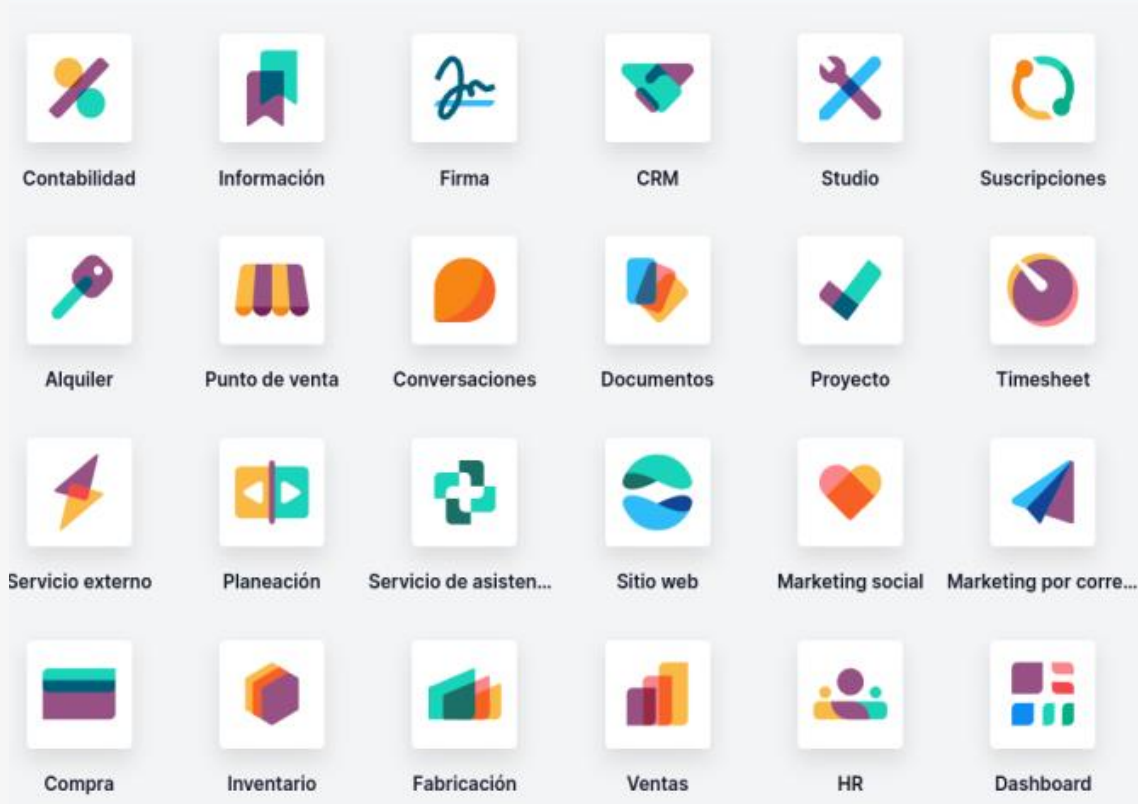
Contabilidad
Información
Firma
CRM
Studio
Suscripciones

Alquiler
Punto de venta
Conversaciones
Documentos
Proyecto
Timesheet

Servicio externo
Planeación
Servicio de asisten...
Sitio web
Marketing social
Marketing por corre...

Compra
Inventario
Fabricación
Ventas
HR
Dashboard